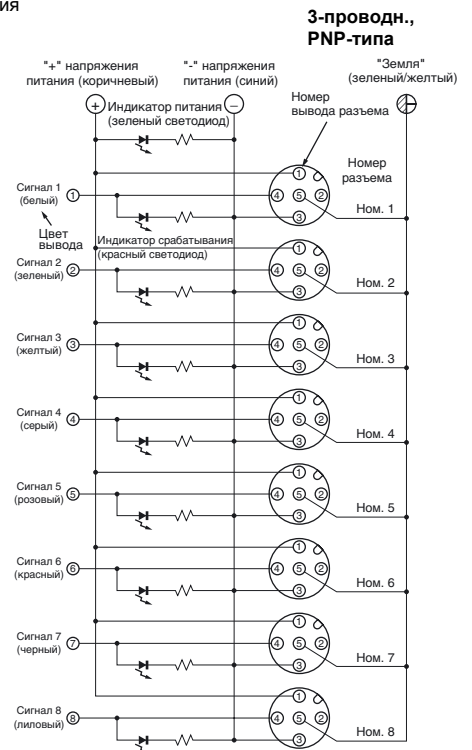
ия

3-проводн., PNP-типа

"+" напряжения питания (коричневый)

"-" напряжения питания (синий)

"Земля" (зеленый/желтый)

+ Индикатор питания (зеленый светодиод) −

Номер вывода разъема

Номер разъема

Сигнал 1 (белый) ①

Цвет вывода

① ④ ⑤ ② ③ Ном. 1

Индикатор срабатывания (красный светодиод)

Сигнал 2 (зеленый) ②

① ④ ⑤ ② ③ Ном. 2

Сигнал 3 (желтый) ③

① ④ ⑤ ② ③ Ном. 3

Сигнал 4 (серый) ④

① ④ ⑤ ② ③ Ном. 4

Сигнал 5 (розовый) ⑤

① ④ ⑤ ② ③ Ном. 5

Сигнал 6 (красный) ⑥

① ④ ⑤ ② ③ Ном. 6

Сигнал 7 (черный) ⑦

① ④ ⑤ ② ③ Ном. 7

Сигнал 8 (лиловый) ⑧

① ④ ⑤ ② ③ Ном. 8